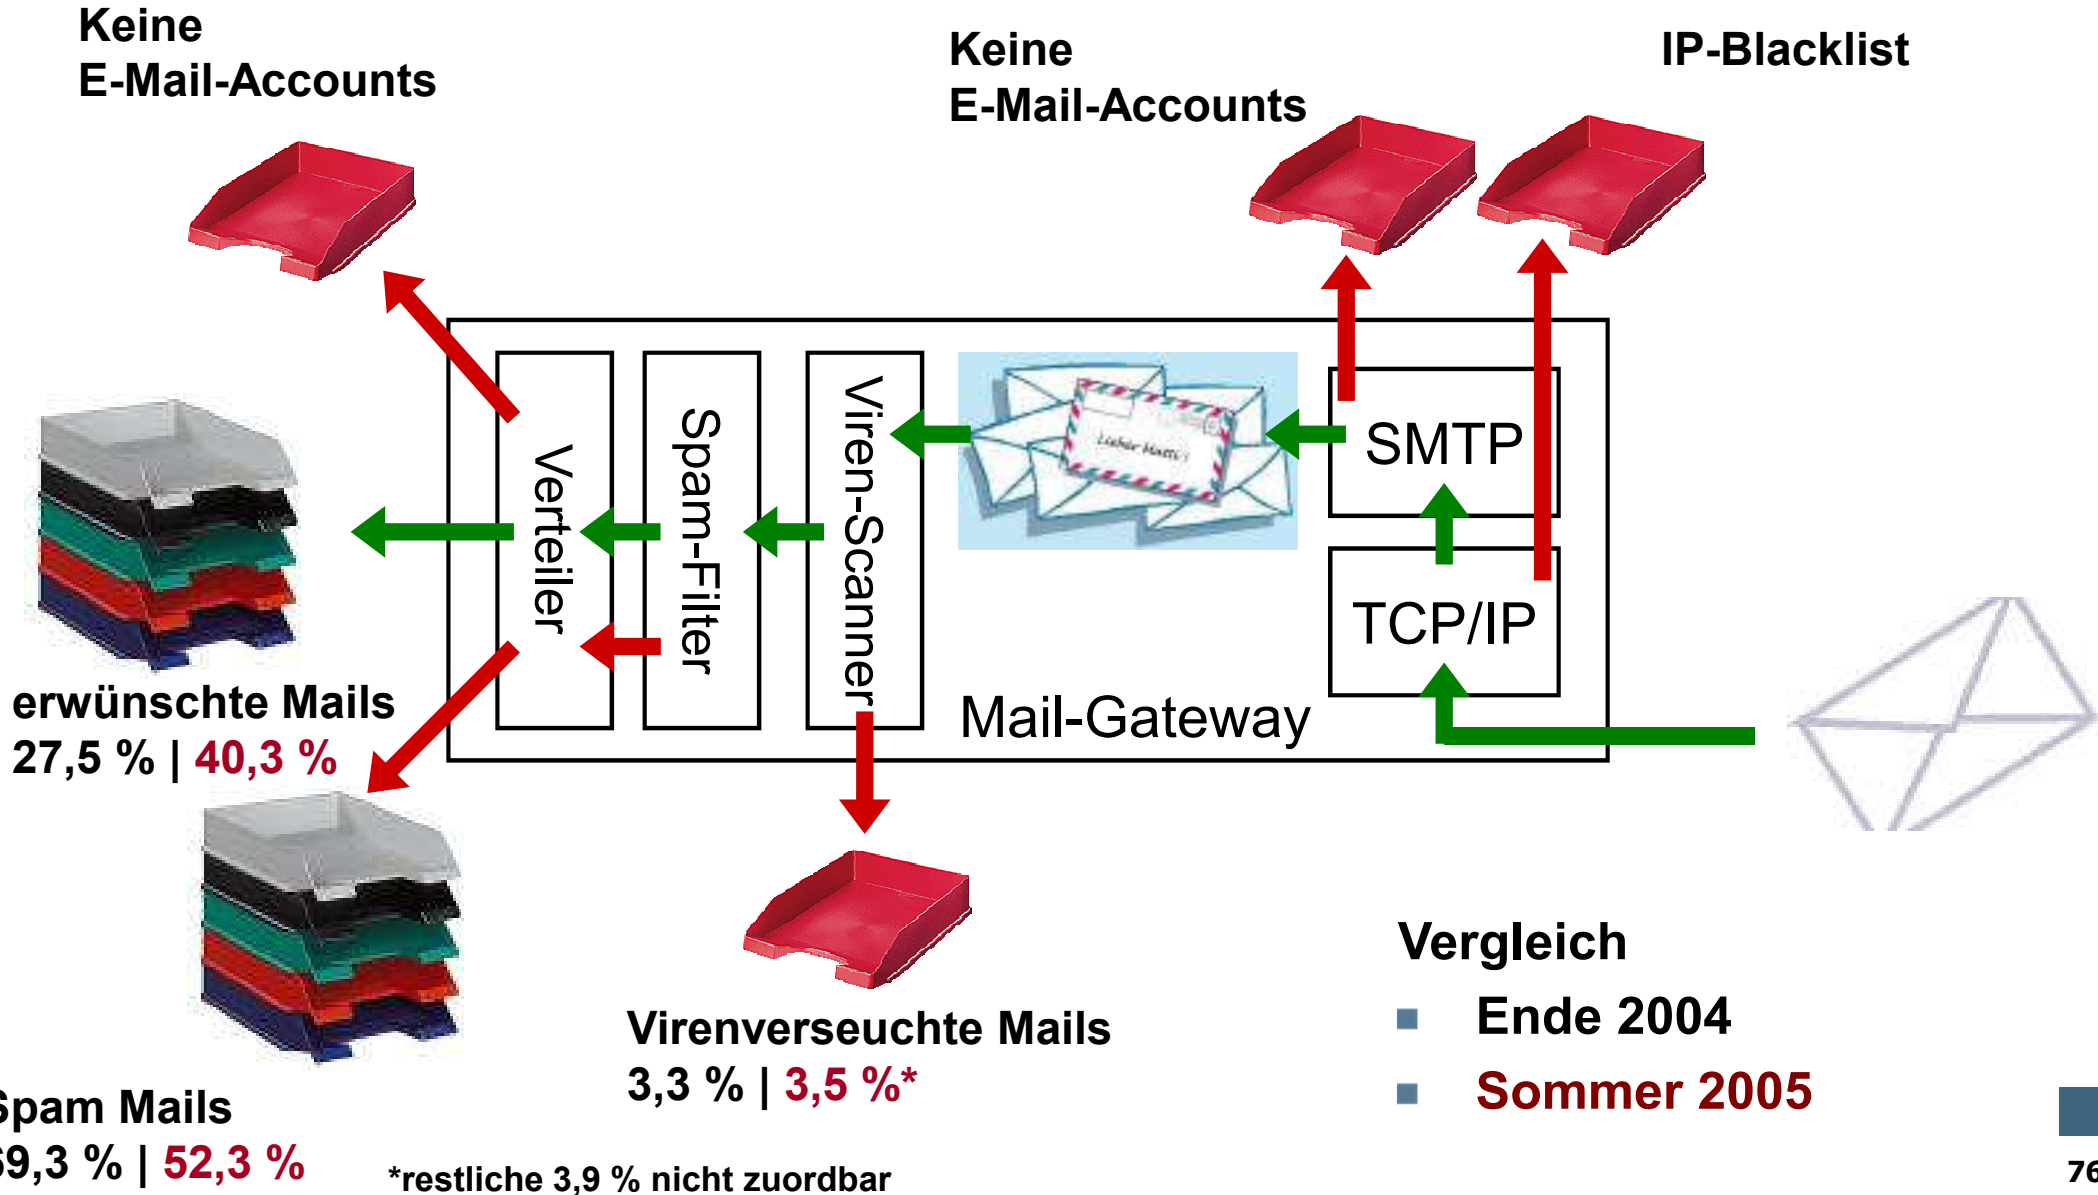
Keine
E-Mail-Accounts

Keine
E-Mail-Accounts

IP-Blacklist

Verteiler

Spam-Filter

Viren-Scanner

Lieber Matti

SMTP

TCP/IP

Mail-Gateway

erwünschte Mails
27,5 % | 40,3 %

Spam Mails
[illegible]9,3 % | 52,3 %

Virenverseuchte Mails
3,3 % | 3,5 %*

*restliche 3,9 % nicht zuordbar

Vergleich
Ende 2004
Sommer 2005

76